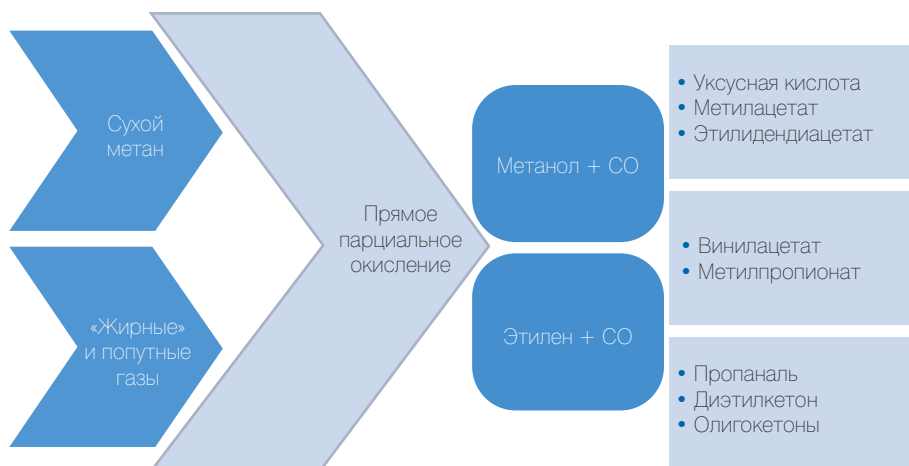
Сухой метан

«Жирные» и попутные газы

Прямое парциальное окисление

Метанол + CO

Этилен + CO

• Уксусная кислота
• Метилацетат
• Этилидендиацетат

• Винилацетат
• Метилпропионат

• Пропаналь
• Диэтилкетон
• Олигокетоны